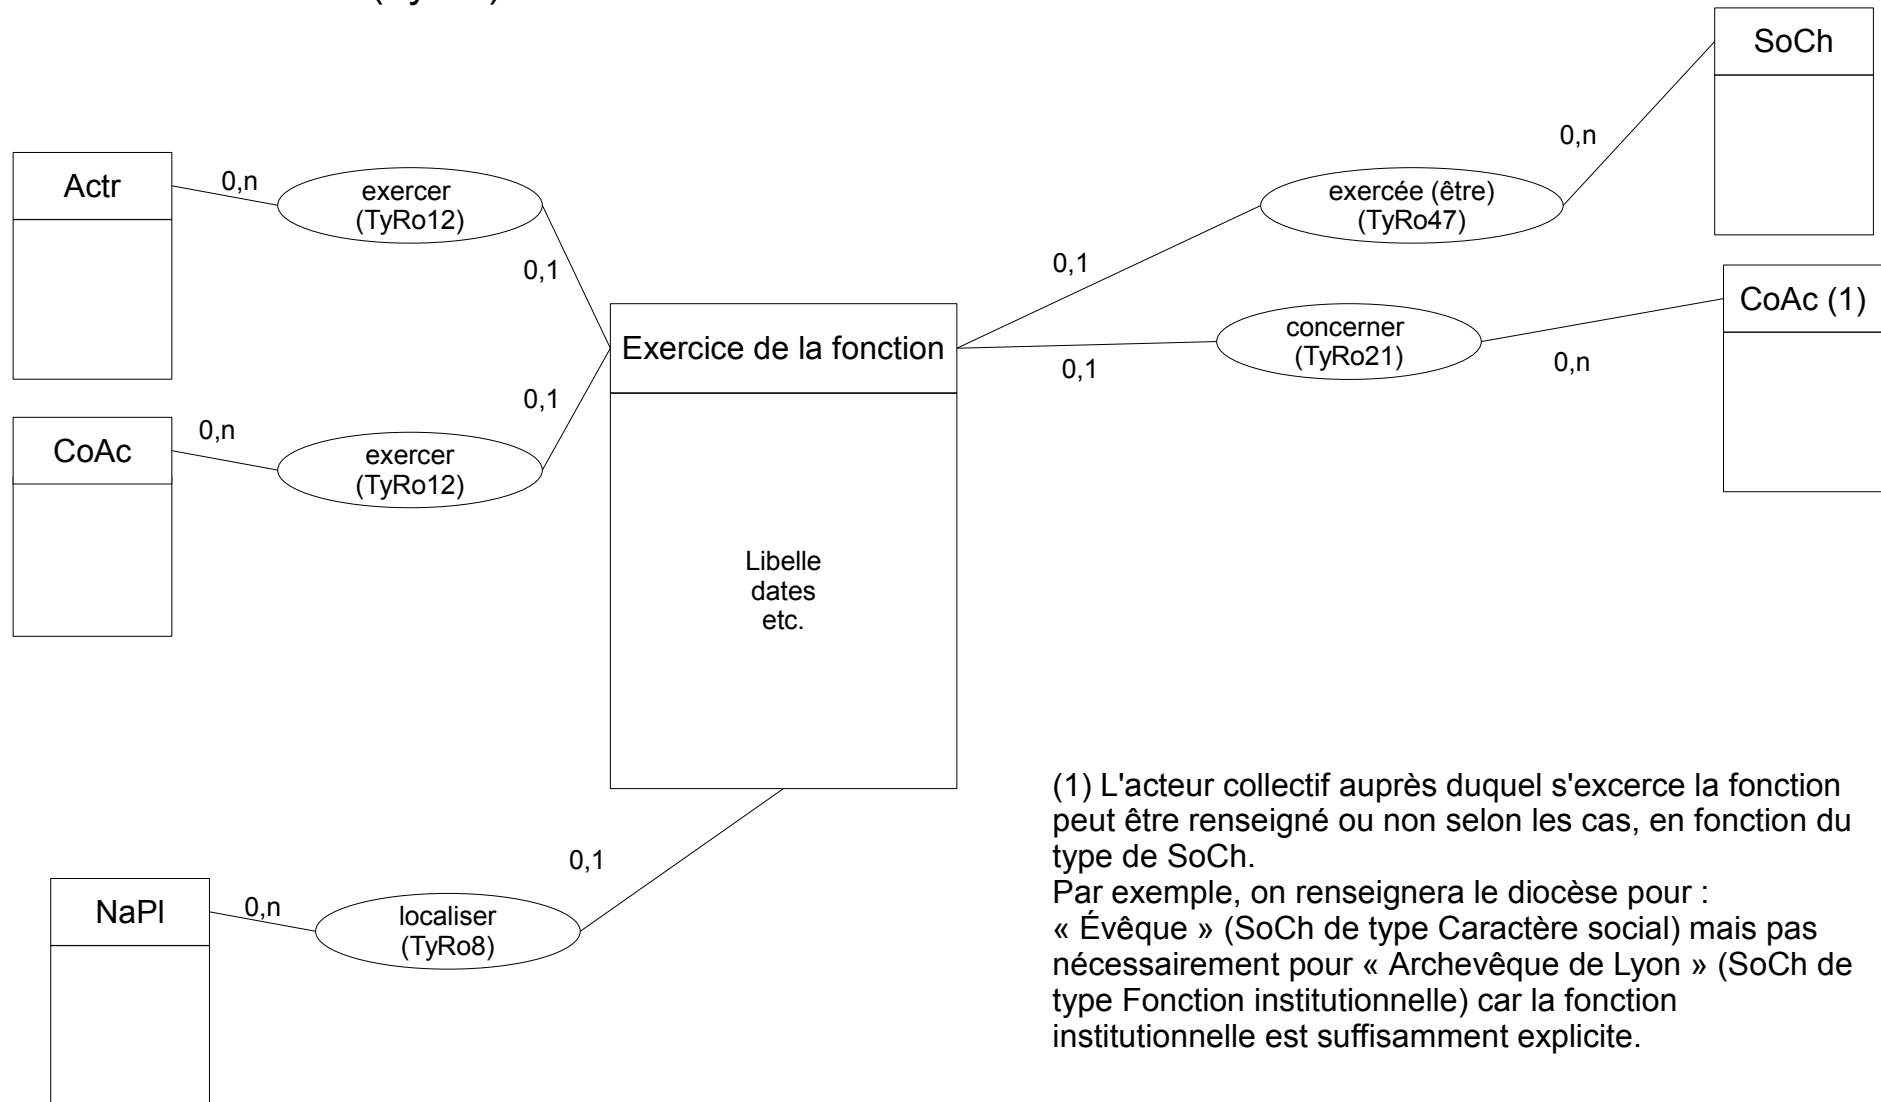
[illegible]

SoCh

0,n

Actr

0,n

exercer (TyRo12)

0,1

exercée (être) (TyRo47)

0,1

CoAc (1)

concerner (TyRo21)

Exercice de la fonction

0,1

0,n

0,1

CoAc

0,n

exercer (TyRo12)

Libelle
dates
etc.

(1) L'acteur collectif auprès duquel s'excerce la fonction peut être renseigné ou non selon les cas, en fonction du type de SoCh.
Par exemple, on renseignera le diocèse pour : « Évêque » (SoCh de type Caractère social) mais pas nécessairement pour « Archevêque de Lyon » (SoCh de type Fonction institutionnelle) car la fonction institutionnelle est suffisamment explicite.

0,1

NaPl

0,n

localiser (TyRo8)